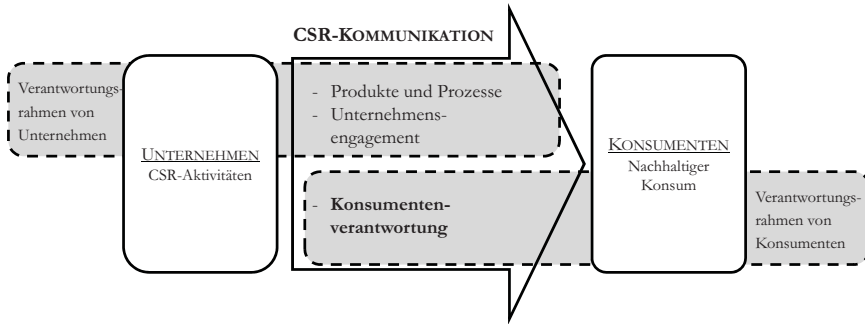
CSR-KOMMUNIKATION

Verantwortungsrahmen von Unternehmen

UNTERNEHMEN
CSR-Aktivitäten

- Produkte und Prozesse
- Unternehmensengagement

- Konsumentenverantwortung

KONSUMENTEN
Nachhaltiger Konsum

Verantwortungsrahmen von Konsumenten